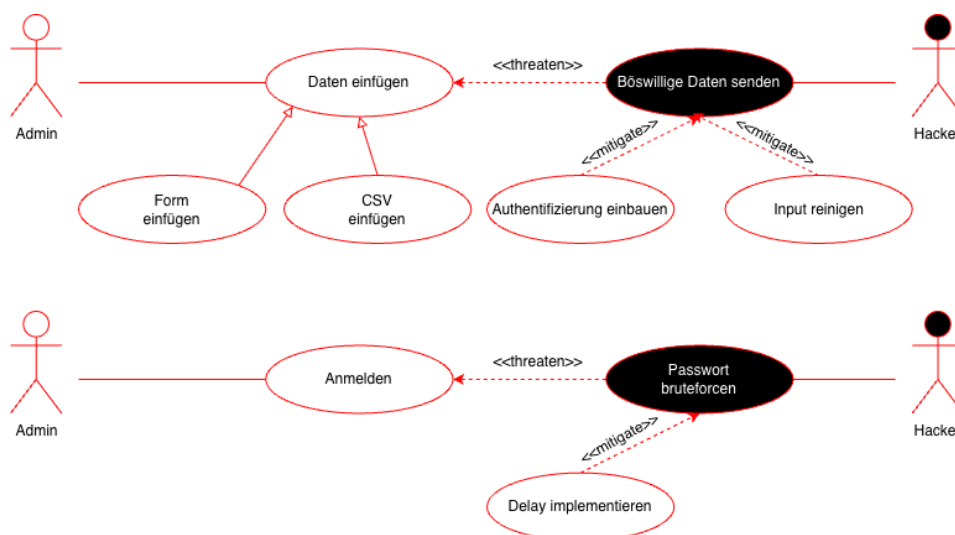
Admin

Daten einfügen

<<threaten>>

Böswillige Daten senden

Hacke

<<mitigate>>

<<mitigate>>

Form einfügen

CSV einfügen

Authentifizierung einbauen

Input reinigen

Admin

Anmelden

<<threaten>>

Passwort bruteforcen

Hacke

<<mitigate>>

Delay implementieren